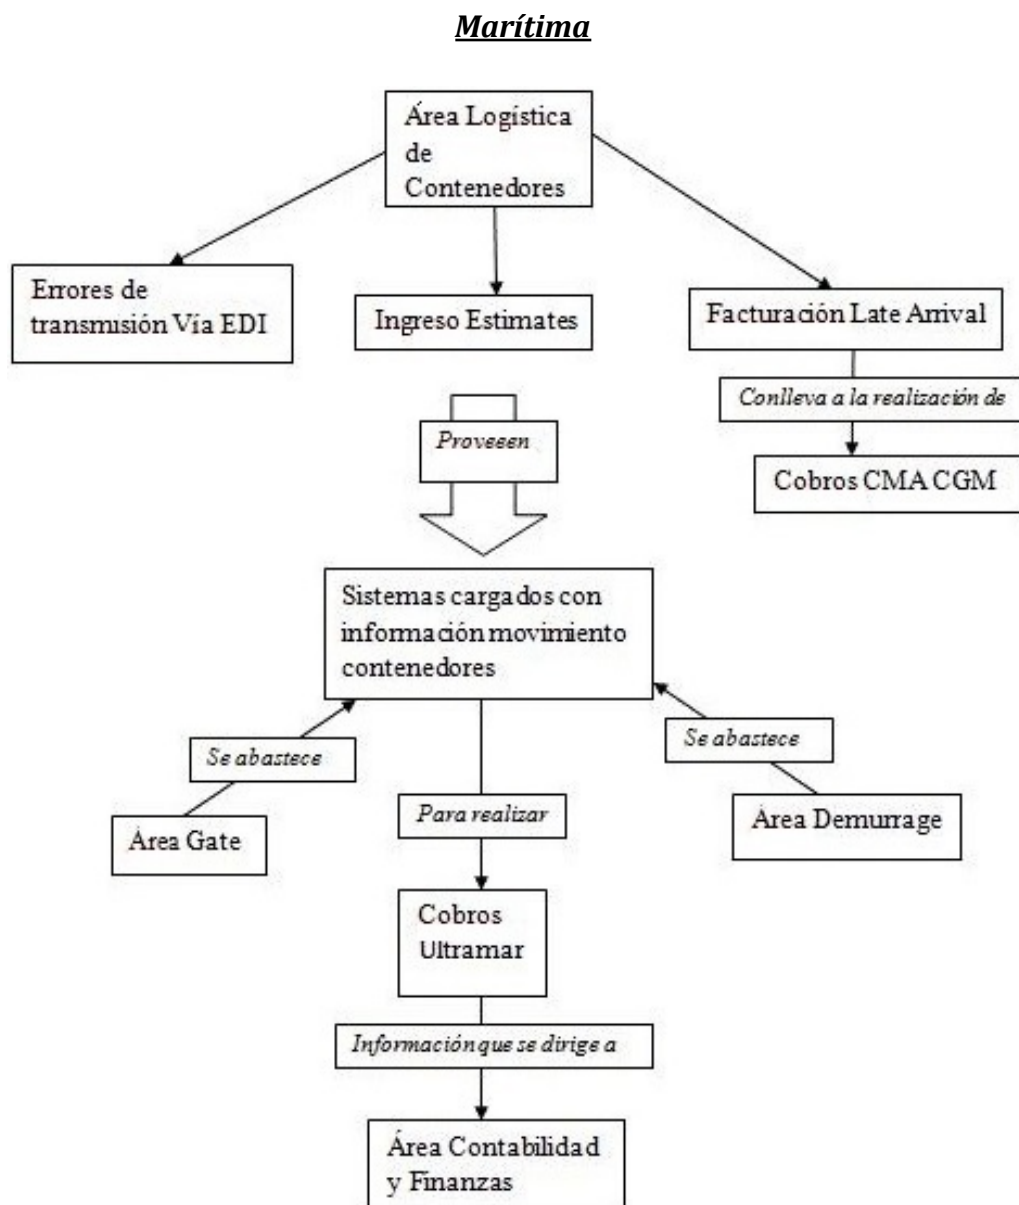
Marítima

Área Logística de Contenedores

Errores de transmisión Vía EDI

Ingreso Estimates

Facturación Late Arrival

Conlleva a la realización de

Cobros CMA CGM

Proveeen

Sistemas cargados con información movimiento contenedores

Se abastece

Se abastece

Área Gate

Para realizar

Área Demurrage

Cobros Ultramar

Información que se dirige a

Área Contabilidad y Finanzas